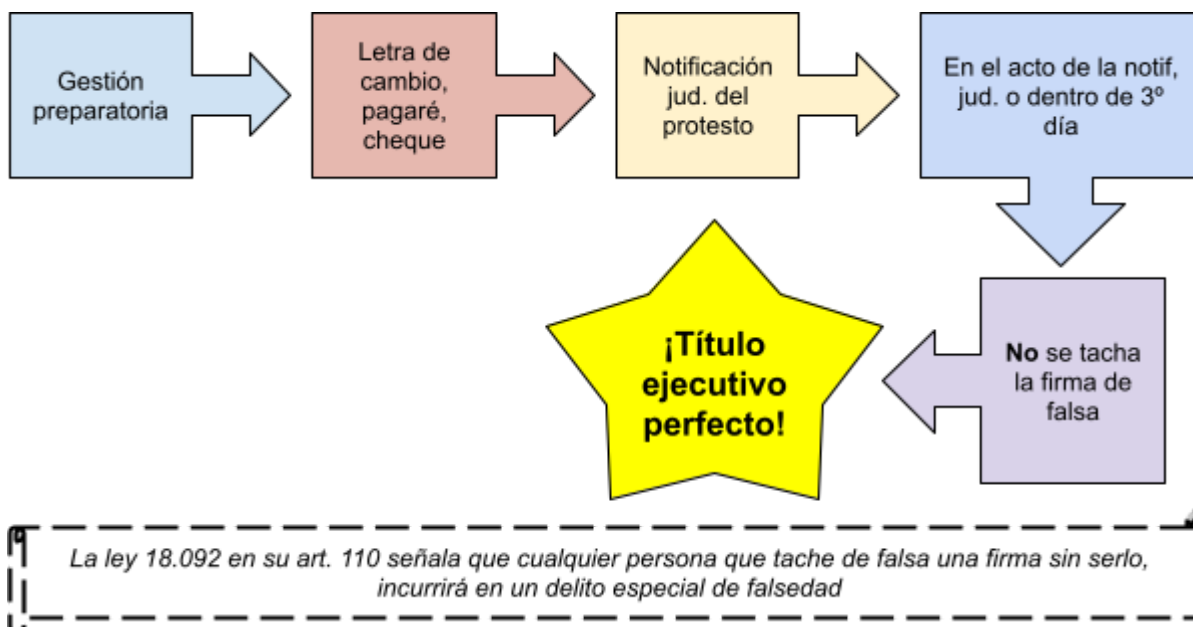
Gestión preparatoria

Letra de cambio, pagaré, cheque

Notificación jud. del protesto

En el acto de la notif, jud. o dentro de 3º día

No se tacha la firma de falsa

¡Título ejecutivo perfecto!

La ley 18.092 en su art. 110 señala que cualquier persona que tache de falsa una firma sin serlo, incurrirá en un delito especial de falsedad